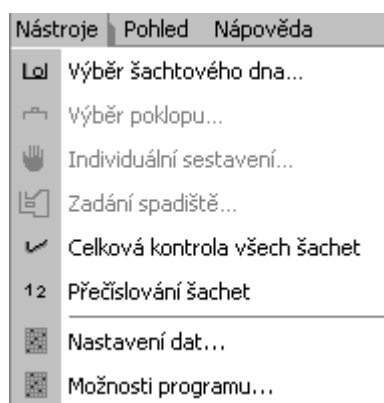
Nástroje Pohled Nápověda

Výběr šachtového dna...
Výběr poklopu...
Individuální sestavení...
Zadání spadiště...
Celková kontrola všech šachet
12 Přečíslování šachet
Nastavení dat...
Možnosti programu...